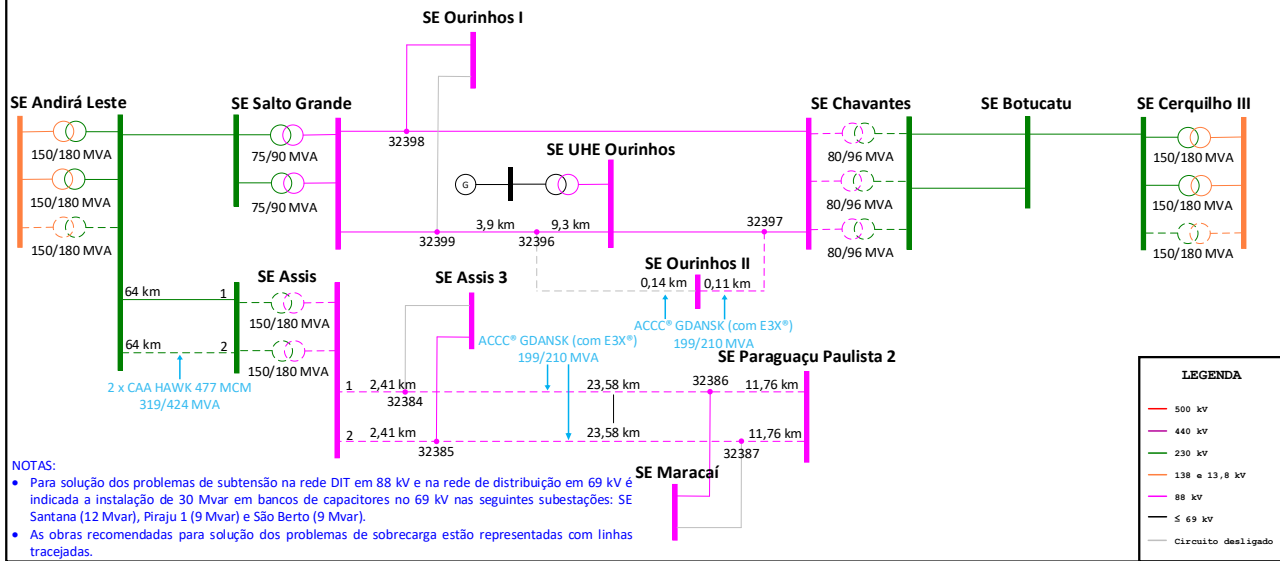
SE Ourinhos I

SE Andirá Leste

SE Salto Grande

SE Chavantes

SE Botucatu

SE Cerquilho III

150/180 MVA

75/90 MVA

32398

80/96 MVA

150/180 MVA

SE UHE Ourinhos

150/180 MVA

G

150/180 MVA

75/90 MVA

80/96 MVA

150/180 MVA

3,9 km

9,3 km

32397

150/180 MVA

32399

32396

80/96 MVA

150/180 MVA

SE Assis

SE Assis 3

SE Ourinhos II

0,14 km

0,11 km

64 km

1

150/180 MVA

ACCC® GDANSK (com E3X®)

199/210 MVA

ACCC® GDANSK (com E3X®)

199/210 MVA

64 km

2

150/180 MVA

SE Paraguaçu Paulista 2

2 x CAA HAWK 477 MCM

319/424 MVA

1

2,41 km

23,58 km

32386

11,76 km

32384

2

2,41 km

23,58 km

11,76 km

32385

32387

NOTAS:

• Para solução dos problemas de subtensão na rede DIT em 88 kV e na rede de distribuição em 69 kV é indicada a instalação de 30 Mvar em bancos de capacitores no 69 kV nas seguintes subestações: SE Santana (12 Mvar), Piraju 1 (9 Mvar) e São Berto (9 Mvar).

• As obras recomendadas para solução dos problemas de sobrecarga estão representadas com linhas tracejadas.

SE Maracaí

LEGENDA

500 kV

440 kV

230 kV

138 e 13,8 kV

88 kV

≤ 69 kV

Circuito desligado